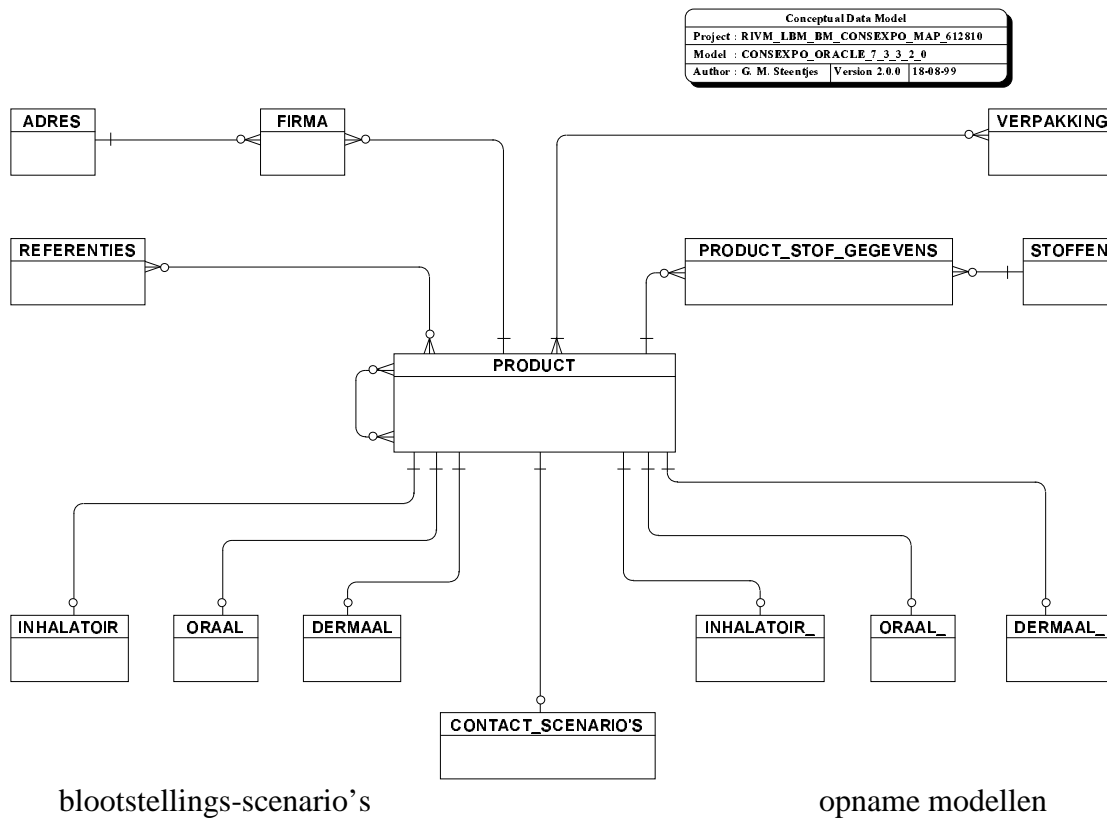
Conceptual Data Model
Project : RIVM_LBM_BM_CONSEXPO_MAP_612810
Model : CONSEXPO_ORACLE_7_3_3_2_0
Author : G. M. Steentjes | Version 2.0.0 | 18-08-99

ADRES

FIRMA

VERPAKKING

REFERENTIES

PRODUCT_STOF_GEGEVENS

STOFFEN

PRODUCT

INHALATOIR

ORAAL

DERMAAL

INHALATOIR_

ORAAL_

DERMAAL_

CONTACT_SCENARIO'S

blootstellings-scenario's

opname modellen